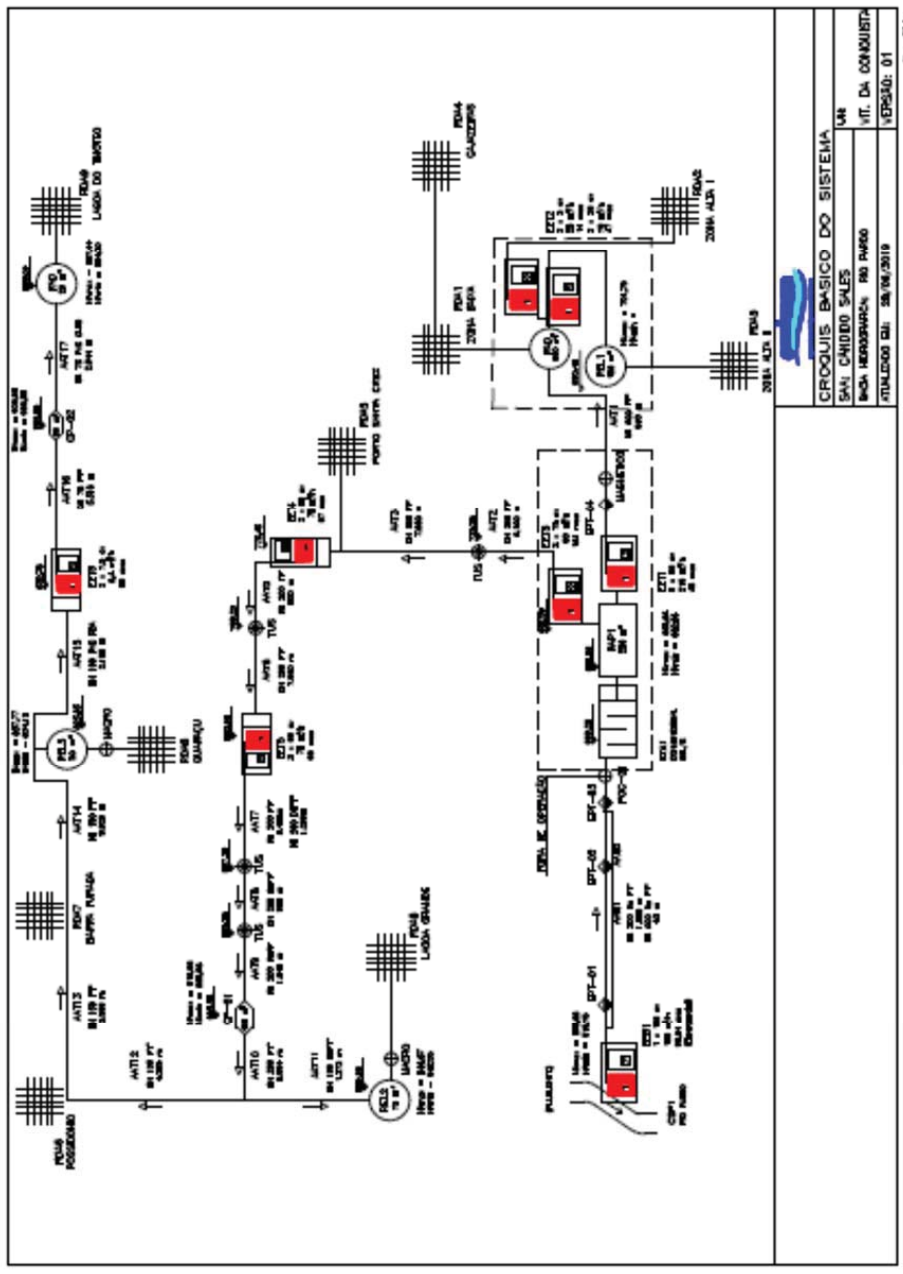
CROQUIS BASICO DO SISTEMA

SAN CANDIDO SALES

BACIA HIDROGRAFICA: RIO PARDO

ATUALIZADO EM: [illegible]/2019

UN

VIT. DA CONQUISTA

VERSÃO: 01

RDA4 GUARAPIRANGA

RDA5 ZONA ALTA I

RDA3 ZONA ALTA II

RDA1 ZONA BAIXA

RDA6 POSSIDONIO

RDA7 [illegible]

RDA8 GUARAPU

RDA9 LAGOA DO TANQUINHO

RDA6 PORTO SANTA CRUZ

RDA10 LAGOA GRANDE

CAP1 RIO PARDO

EEAB1

EAT1

EAT2

EAT3

EAT4

EAT5

EAT6

EAT7

EAT8

EAT9

EAT10

EAT11

EAT12

EAT13

EAT14

EAT15

EAT16

EAT17

EAT18

EAT19

EAT20

EAT21

EET1

EET2

EET3

EET4

EET5

EET6

RAP1

ETA1

RSL1

RSL2

RSL3

RSL4

RSL5

RTO

EPT-01

EPT-02

EPT-03

EPT-04

TUS

MACRO

FURO

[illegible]